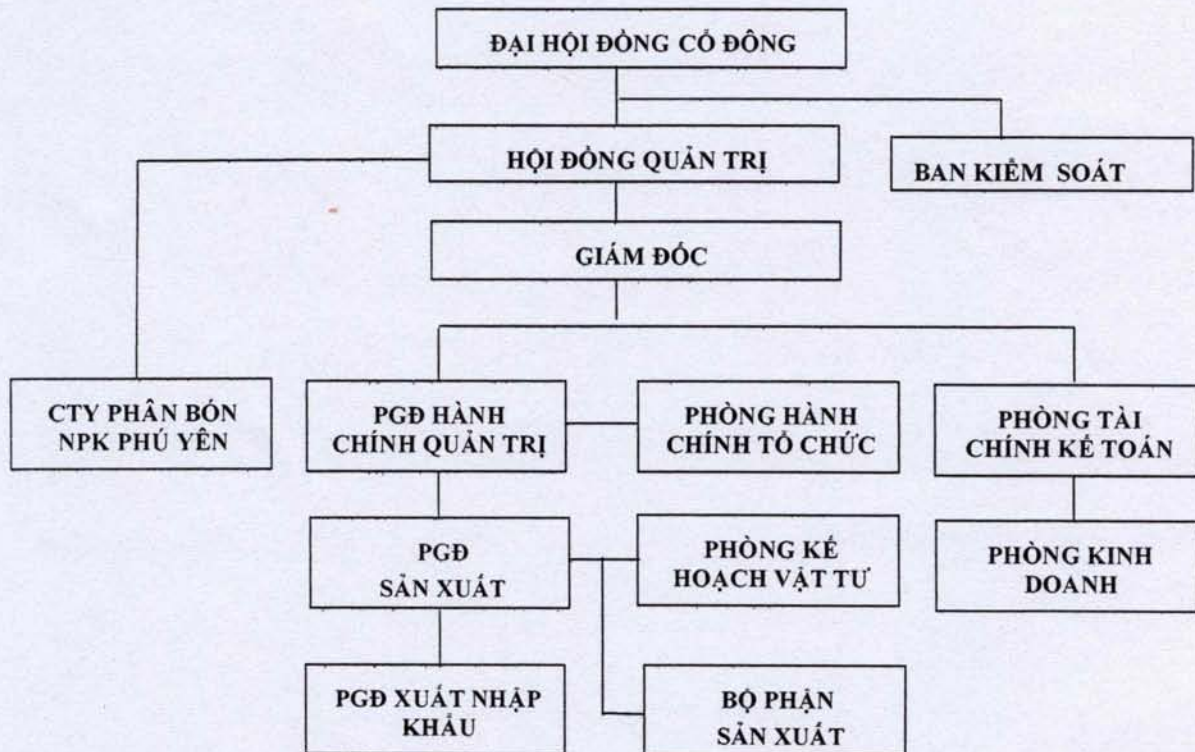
ĐẠI HỘI ĐỒNG CỔ ĐÔNG

HỘI ĐỒNG QUẢN TRỊ

BAN KIỂM SOÁT

GIÁM ĐỐC

CTY PHÂN BÓN NPK PHÚ YÊN

PGĐ HÀNH CHÍNH QUẢN TRỊ

PHÒNG HÀNH CHÍNH TỔ CHỨC

PHÒNG TÀI CHÍNH KẾ TOÁN

PGĐ SẢN XUẤT

PHÒNG KẾ HOẠCH VẬT TƯ

PHÒNG KINH DOANH

PGĐ XUẤT NHẬP KHẨU

BỘ PHẬN SẢN XUẤT